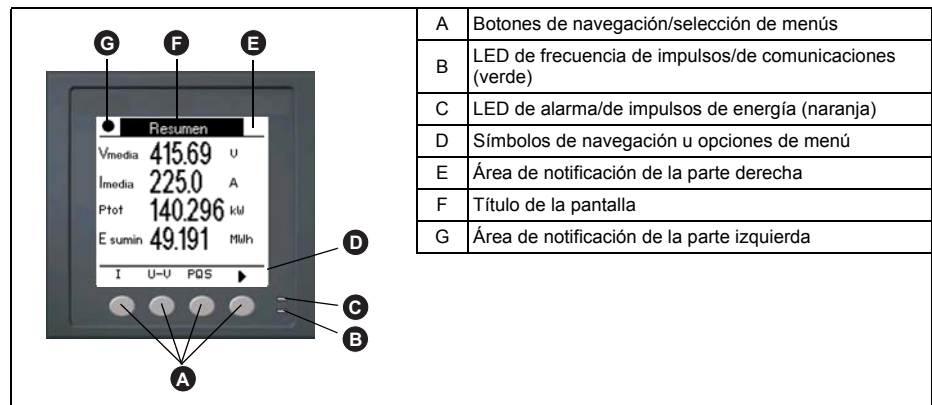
G F E

Resumen

Vmedia 415.69 V
Imedia 225.0 A
Ptot 140.296 kW
E sumin 49.191 MWh

I U-U PQS ▶

D
C
B
A

| A | Botones de navegación/selección de menús |
|---|---|
| B | LED de frecuencia de impulsos/de comunicaciones (verde) |
| C | LED de alarma/de impulsos de energía (naranja) |
| D | Símbolos de navegación u opciones de menú |
| E | Área de notificación de la parte derecha |
| F | Título de la pantalla |
| G | Área de notificación de la parte izquierda |